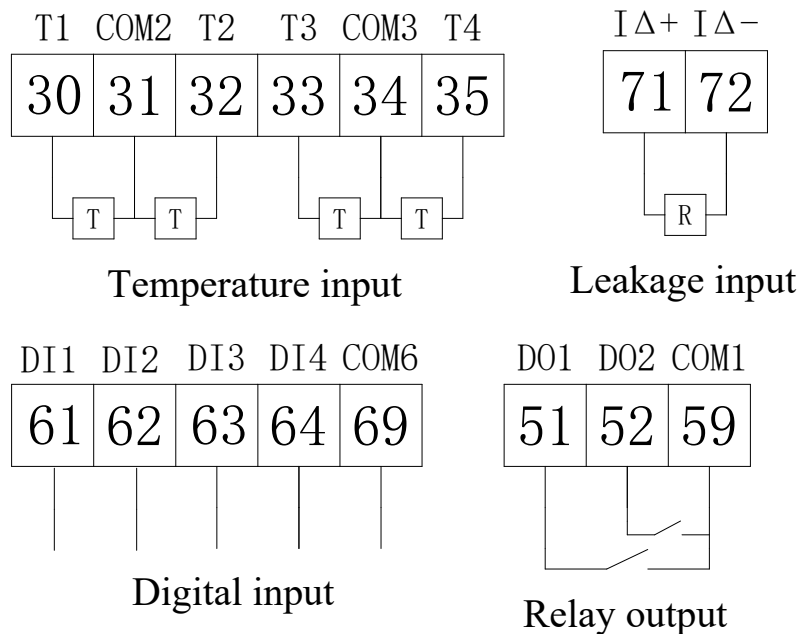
T1 COM2 T2 T3 COM3 T4

| 30 | 31 | 32 | 33 | 34 | 35 |
|---|---|---|---|---|---|

T T T T

Temperature input

IΔ+ IΔ−

| 71 | 72 |
|---|---|

R

Leakage input

DI1 DI2 DI3 DI4 COM6

| 61 | 62 | 63 | 64 | 69 |
|---|---|---|---|---|

Digital input

DO1 DO2 COM1

| 51 | 52 | 59 |
|---|---|---|

Relay output